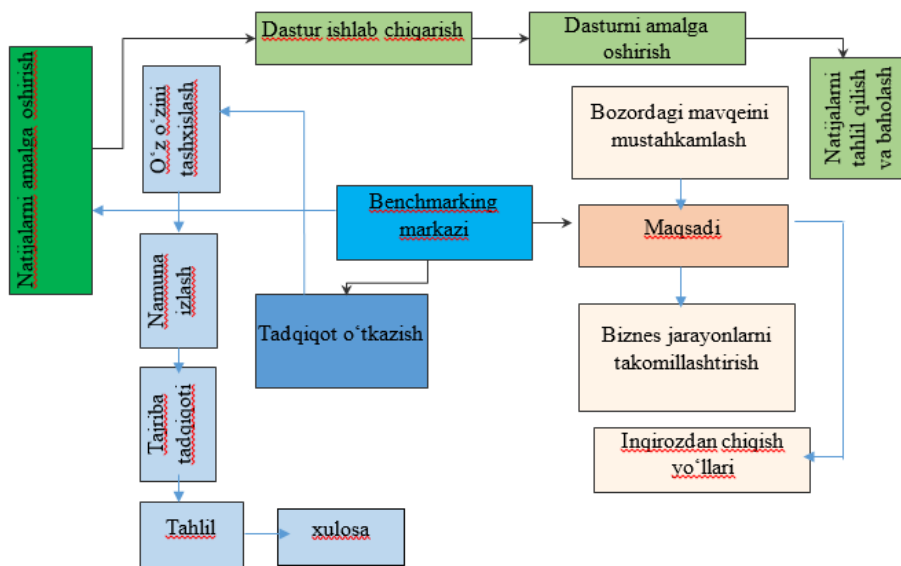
Natijalarni amalga oshirish

Dastur ishlab chiqarish

Dasturni amalga oshirish

Natijalarni tahlil qilish va baholash

O‘z o‘zini tashxislash

Bozordagi mavqeini mustahkamlash

Benchmarking markazi

Maqsadi

Namuna izlash

Tadqiqot o‘tkazish

Biznes jarayonlarni takomillashtirish

Tajriba tadqiqoti

Inqirozdan chiqish yo‘llari

Tahlil

xulosa